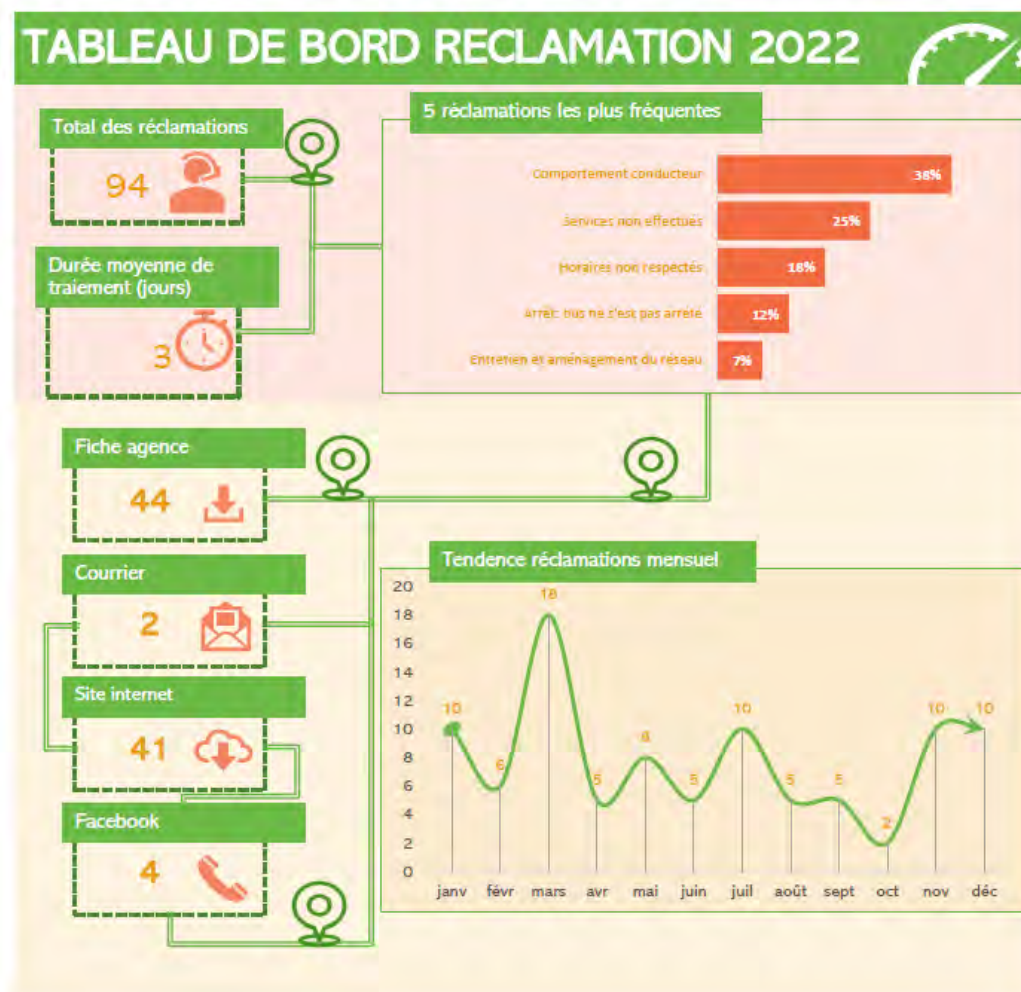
TABLEAU DE BORD RECLAMATION 2022

Total des réclamations

94

Durée moyenne de traiement (jours)

3

5 réclamations les plus fréquentes

| | |
|---|---|
| Comportement conducteur | 38% |
| Services non effectués | 25% |
| Horaires non respectés | 18% |
| Arrêt: bus ne s'est pas arrêté | 12% |
| Entretien et aménagement du réseau | 7% |

Fiche agence

44

Courrier

2

Site internet

41

Facebook

4

Tendence réclamations mensuel

20
18
16
14
12
10
8
6
4
2
0

| janv | févr | mars | avr | mai | juin | juil | août | sept | oct | nov | déc |
|---|---|---|---|---|---|---|---|---|---|---|---|
| 10 | 6 | 18 | 5 | 8 | 5 | 10 | 5 | 5 | 2 | 10 | 10 |